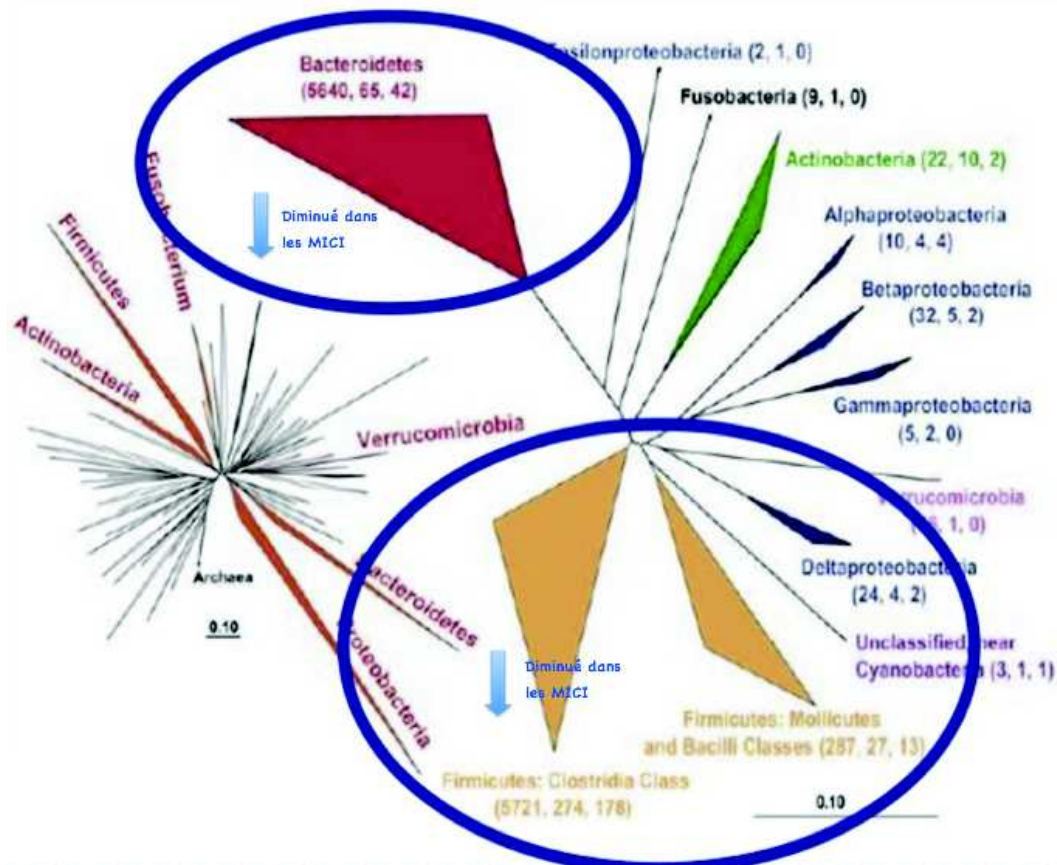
Bacteroidetes
(5640, 65, 42)

Diminué dans
les MICI

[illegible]silonproteobacteria (2, 1, 0)

Fusobacteria (9, 1, 0)

Actinobacteria (22, 10, 2)

Alphaproteobacteria
(10, 4, 4)

Betaproteobacteria
(32, 5, 2)

Gammaproteobacteria
(5, 2, 0)

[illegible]rucomicrobia
([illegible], 1, 0)

Deltaproteobacteria
(24, 4, 2)

Unclassified near
Cyanobacteria (3, 1, 1)

Fusobacterium

Firmicutes

Actinobacteria

Verrucomicrobia

Archaea

0.10

Bacteroidetes

Proteobacteria

Diminué dans
les MICI

Firmicutes: Mollicutes
and Bacilli Classes (287, 27, 13)

Firmicutes: Clostridia Class
(5721, 274, 178)

0.10